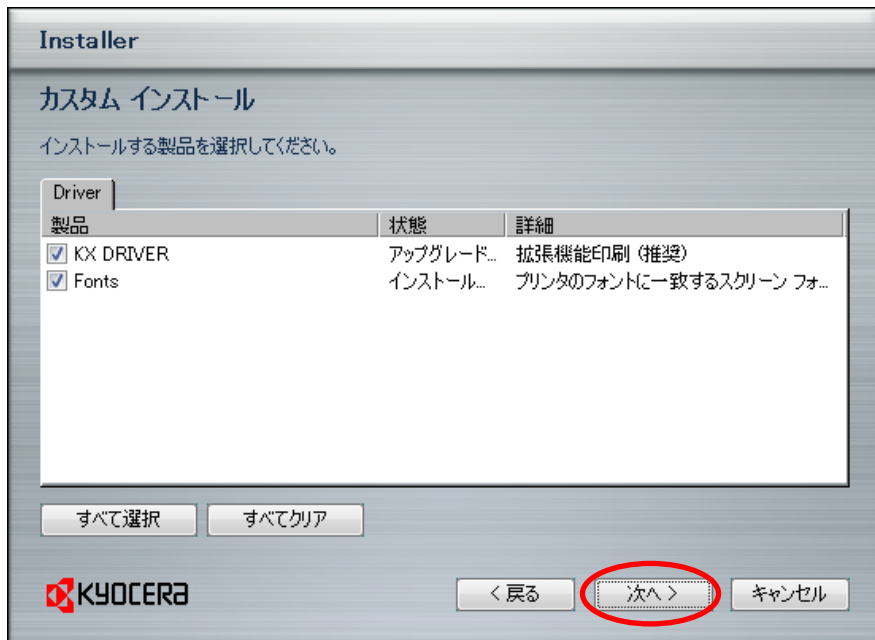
Installer

カスタム インストール

インストールする製品を選択してください。

Driver

| 製品 | 状態 | 詳細 |
|---|---|---|
| KX DRIVER | アップグレード... | 拡張機能印刷（推奨） |
| Fonts | インストール... | プリンタのフォントに一致するスクリーン フォ... |

すべて選択
すべてクリア

KYOCERA

< 戻る
次へ >
キャンセル